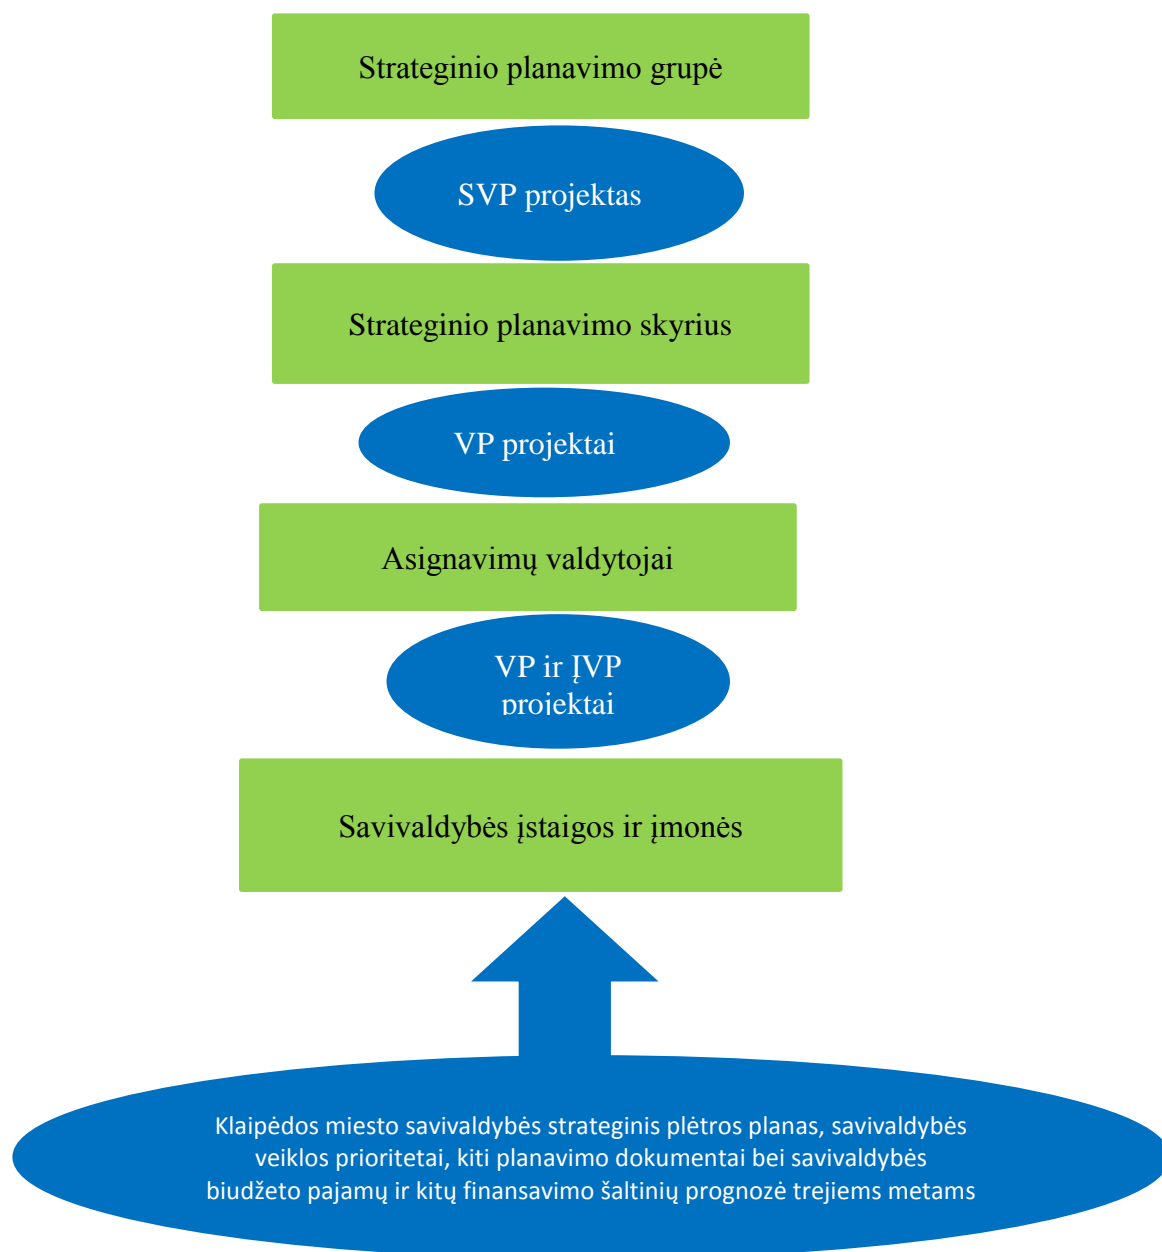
Strateginio planavimo grupė

SVP projektas

Strateginio planavimo skyrius

VP projektai

Asignavimų valdytojai

VP ir ĮVP projektai

Savivaldybės įstaigos ir įmonės

Klaipėdos miesto savivaldybės strateginis plėtros planas, savivaldybės veiklos prioritetai, kiti planavimo dokumentai bei savivaldybės biudžeto pajamų ir kitų finansavimo šaltinių prognozė trejiems metams